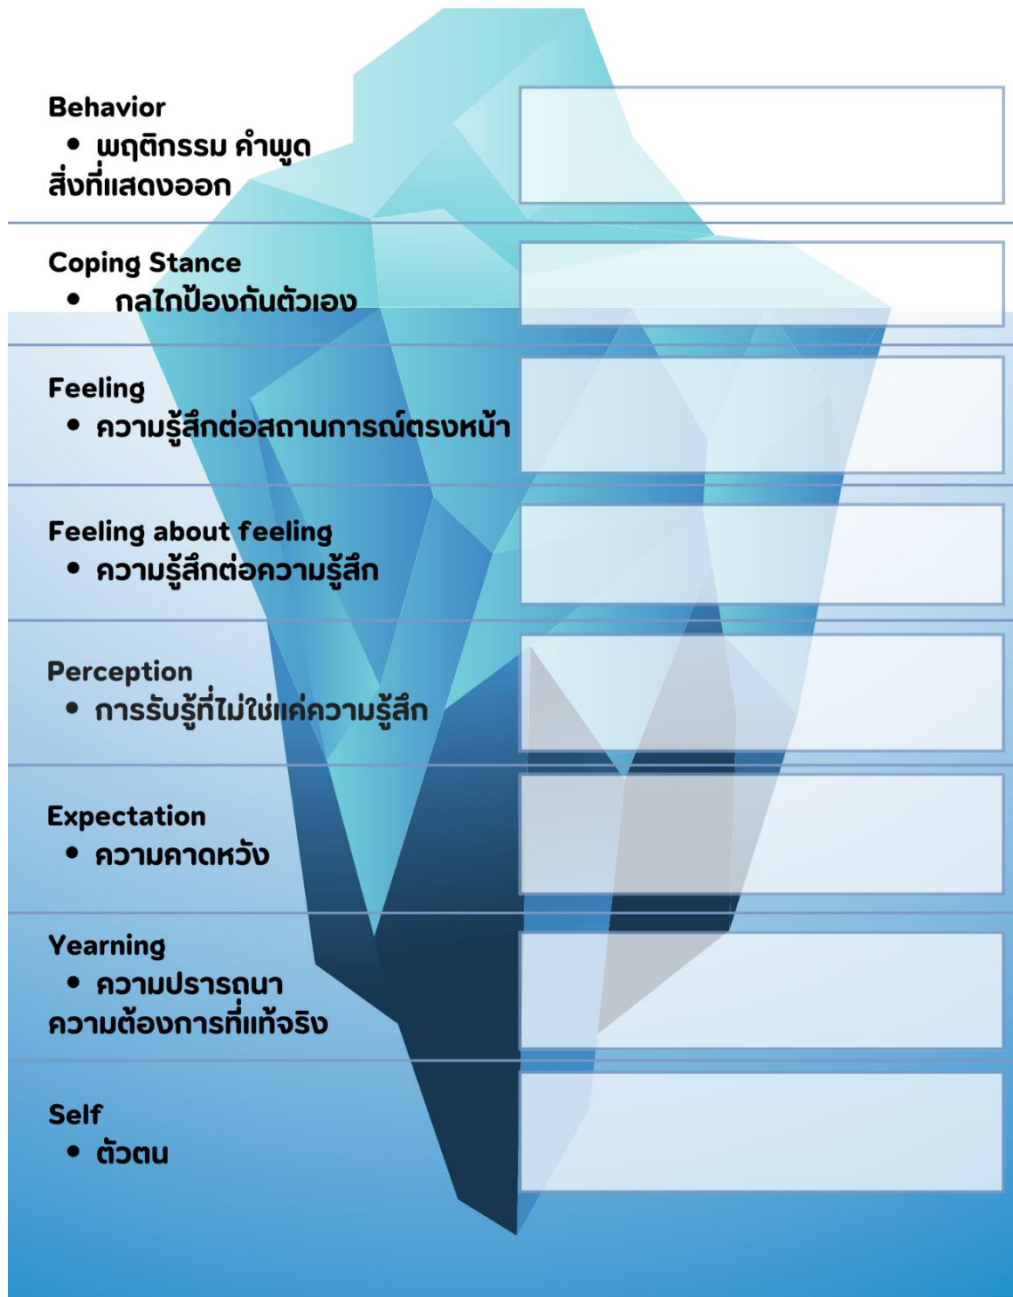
Behavior
• พฤติกรรม คำพูด สิ่งที่แสดงออก

Coping Stance
• กลไกป้องกันตัวเอง

Feeling
• ความรู้สึกต่อสถานการณ์ตรงหน้า

Feeling about feeling
• ความรู้สึกต่อความรู้สึก

Perception
• การรับรู้ที่ไม่ใช่แค่ความรู้สึก

Expectation
• ความคาดหวัง

Yearning
• ความปรารถนา ความต้องการที่แท้จริง

Self
• ตัวตน